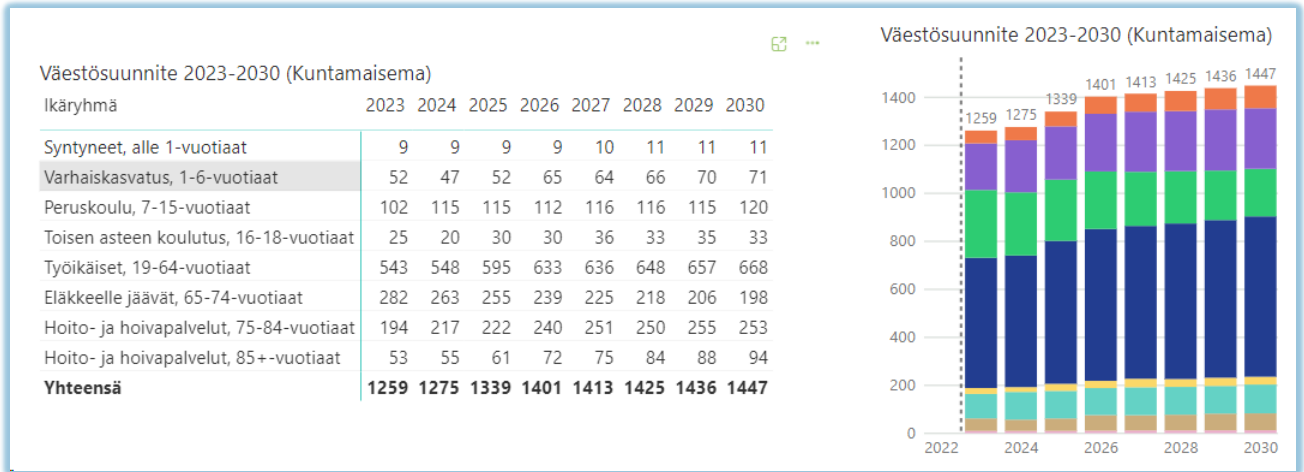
Väestösuunnite 2023-2030 (Kuntamaisema)

| Ikäryhmä | 2023 | 2024 | 2025 | 2026 | 2027 | 2028 | 2029 | 2030 |
|---|---|---|---|---|---|---|---|---|
| Syntyneet, alle 1-vuotiaat | 9 | 9 | 9 | 9 | 10 | 11 | 11 | 11 |
| Varhaiskasvatus, 1-6-vuotiaat | 52 | 47 | 52 | 65 | 64 | 66 | 70 | 71 |
| Peruskoulu, 7-15-vuotiaat | 102 | 115 | 115 | 112 | 116 | 116 | 115 | 120 |
| Toisen asteen koulutus, 16-18-vuotiaat | 25 | 20 | 30 | 30 | 36 | 33 | 35 | 33 |
| Työikäiset, 19-64-vuotiaat | 543 | 548 | 595 | 633 | 636 | 648 | 657 | 668 |
| Eläkkeelle jäävät, 65-74-vuotiaat | 282 | 263 | 255 | 239 | 225 | 218 | 206 | 198 |
| Hoito- ja hoivapalvelut, 75-84-vuotiaat | 194 | 217 | 222 | 240 | 251 | 250 | 255 | 253 |
| Hoito- ja hoivapalvelut, 85+-vuotiaat | 53 | 55 | 61 | 72 | 75 | 84 | 88 | 94 |
| **Yhteensä** | **1259** | **1275** | **1339** | **1401** | **1413** | **1425** | **1436** | **1447** |

Väestösuunnite 2023-2030 (Kuntamaisema)

1259 1275 1339 1401 1413 1425 1436 1447

1400
1200
1000
800
600
400
200
0

2022 2024 2026 2028 2030